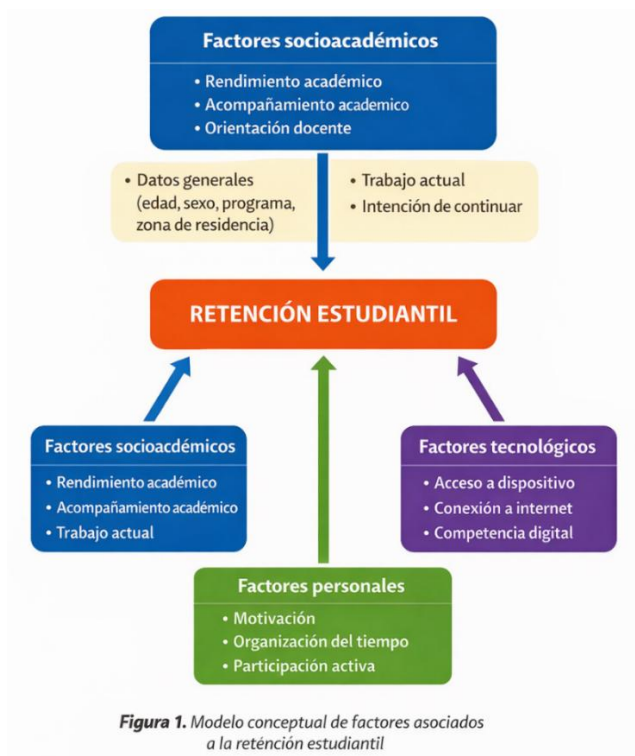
Factores socioacadémicos

• Rendimiento académico
• Acompañamiento academico
• Orientación docente

• Datos generales (edad, sexo, programa, zona de residencia)

• Trabajo actual
• Intención de continuar

RETENCIÓN ESTUDIANTIL

Factores socioacdémicos

• Rendimiento académico
• Acompañamiento académico
• Trabajo actual

Factores tecnológicos

• Acceso a dispositivo
• Conexión a internet
• Competencia digital

Factores personales

• Motivación
• Organización del tiempo
• Participación activa

Figura 1. Modelo conceptual de factores asociados a la reténción estudiantil